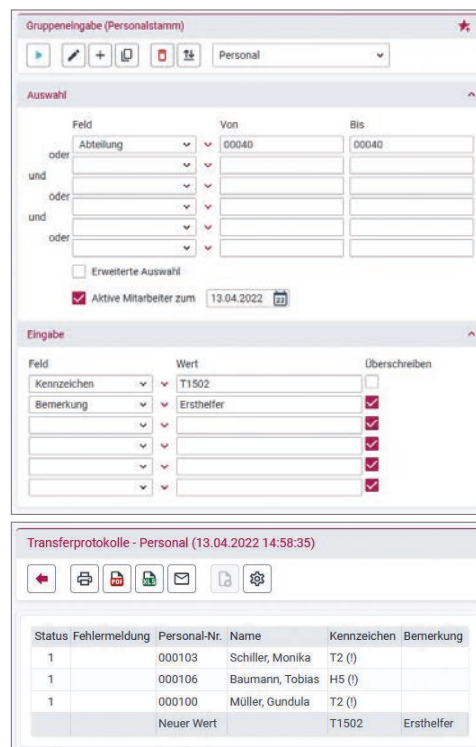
Gruppeneingabe (Personalstamm)

Personal

Auswahl

Feld | Von | Bis

oder Abteilung 00040 00040

und

oder

und

oder

Erweiterte Auswahl

Aktive Mitarbeiter zum 13.04.2022

Eingabe

Feld | Wert | Überschreiben

Kennzeichen T1502

Bemerkung Ersthelfer

Transferprotokolle - Personal (13.04.2022 14:58:35)

| Status | Fehlermeldung | Personal-Nr. | Name | Kennzeichen | Bemerkung |
|---|---|---|---|---|---|
| 1 | | 000103 | Schiller, Monika | T2 (!) | |
| 1 | | 000106 | Baumann, Tobias | H5 (!) | |
| 1 | | 000100 | Müller, Gundula | T2 (!) | |
| | | Neuer Wert | | T1502 | Ersthelfer |